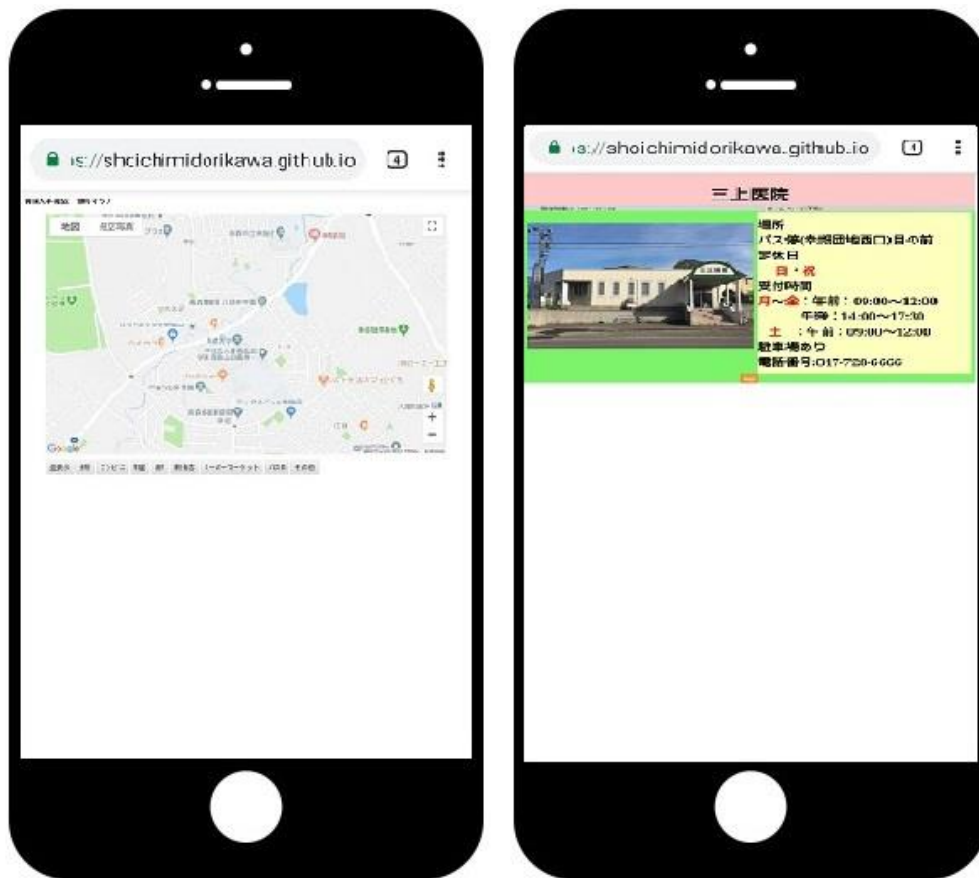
›s://shoichimidorikawa.github.io 4

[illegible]

地図 航空写真

Google

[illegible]

›s://shoichimidorikawa.github.io 1

三上医院

場所
バス停(幸畑団地西口)目の前
定休日
日・祝
受付時間
月~金：午前：09:00~12:00
午後：14:00~17:30
土 ：午前：09:00~12:00
駐車場あり
電話番号:017-728-6666